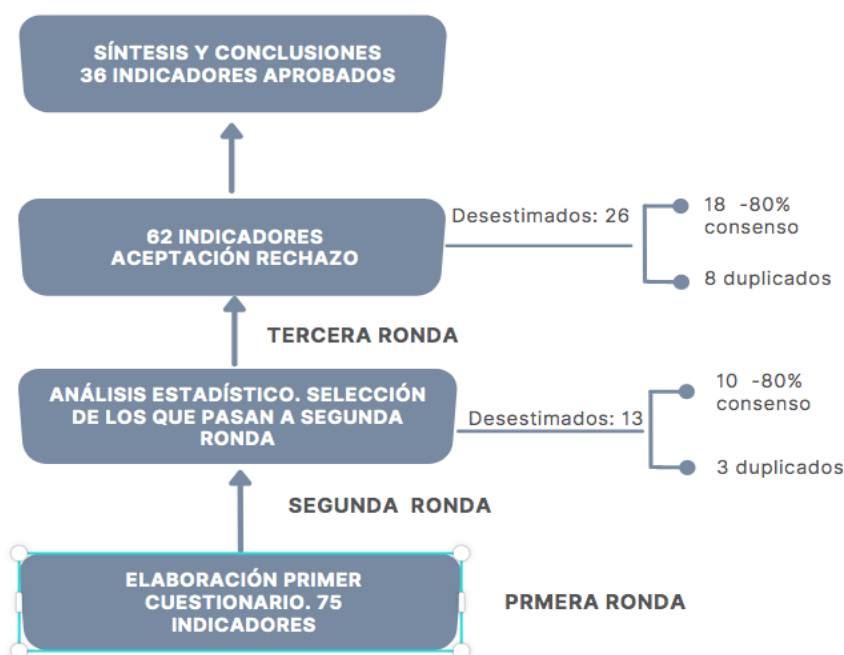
SÍNTESIS Y CONCLUSIONES
36 INDICADORES APROBADOS

62 INDICADORES
ACEPTACIÓN RECHAZO

Desestimados: 26

18 -80% consenso

8 duplicados

TERCERA RONDA

ANÁLISIS ESTADÍSTICO. SELECCIÓN DE LOS QUE PASAN A SEGUNDA RONDA

Desestimados: 13

10 -80% consenso

3 duplicados

SEGUNDA RONDA

ELABORACIÓN PRIMER CUESTIONARIO. 75 INDICADORES

PRMERA RONDA